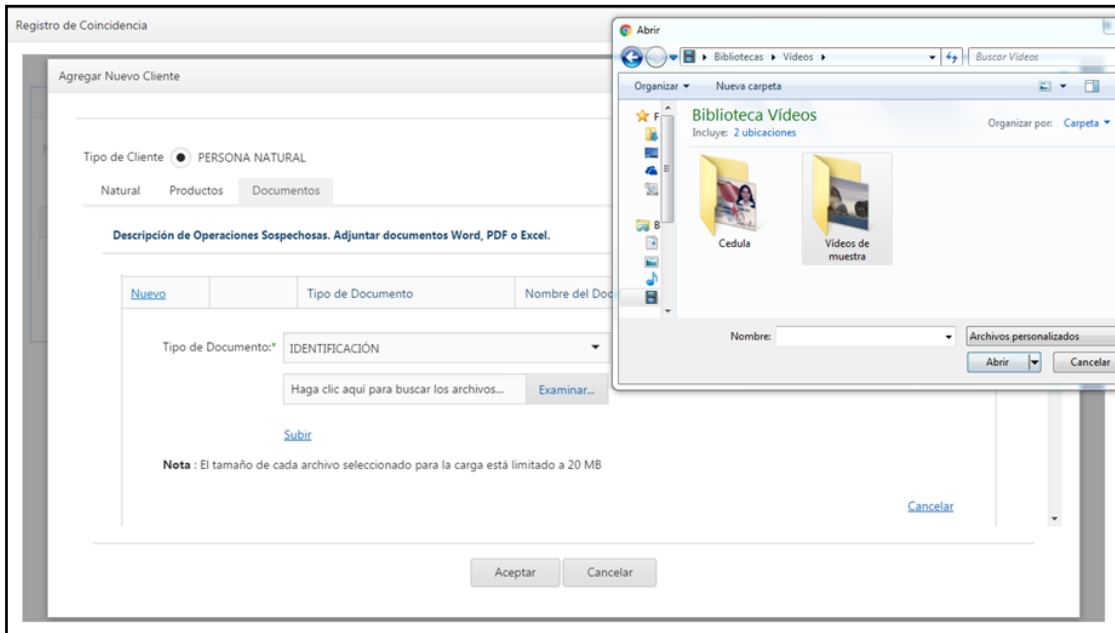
Registro de Coincidencia

Agregar Nuevo Cliente

Tipo de Cliente PERSONA NATURAL

Natural Productos Documentos

Descripción de Operaciones Sospechosas. Adjuntar documentos Word, PDF o Excel.

| Nuevo | | Tipo de Documento | Nombre del Doc |
|---|---|---|---|

Tipo de Documento:* IDENTIFICACIÓN

Haga clic aquí para buscar los archivos... Examinar...

Subir

Nota : El tamaño de cada archivo seleccionado para la carga está limitado a 20 MB

Cancelar

Aceptar Cancelar

Abrir

Bibliotecas ▸ Vídeos ▸

Buscar Vídeos

Organizar ▾ Nueva carpeta

Biblioteca Vídeos

Incluye: 2 ubicaciones

Organizar por: Carpeta ▾

Cedula

Vídeos de muestra

Nombre:

Archivos personalizados

Abrir Cancelar